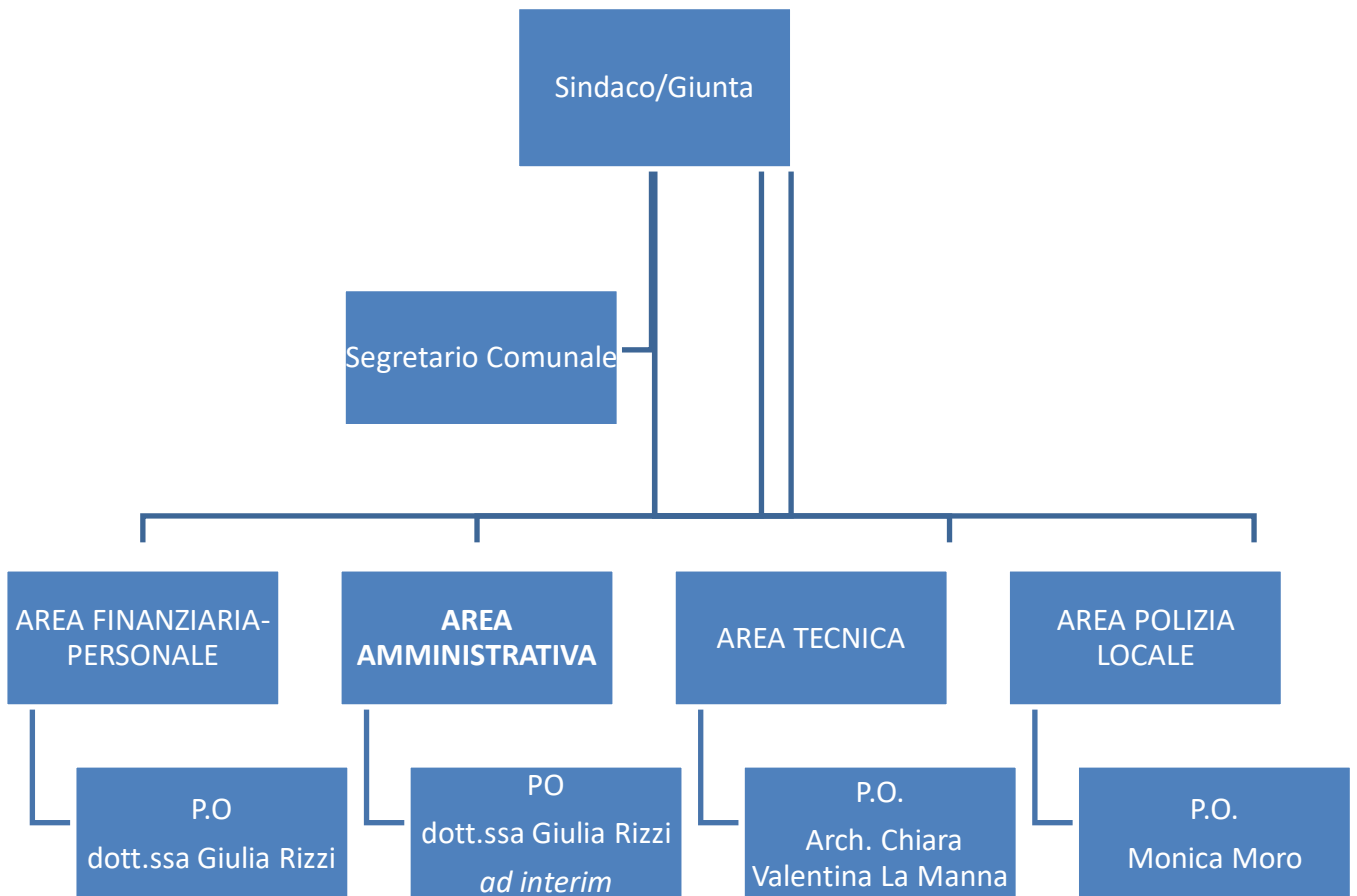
Sindaco/Giunta

Segretario Comunale

AREA FINANZIARIA-PERSONALE

AREA AMMINISTRATIVA

AREA TECNICA

AREA POLIZIA LOCALE

P.O
dott.ssa Giulia Rizzi

PO
dott.ssa Giulia Rizzi
*ad interim*

P.O.
Arch. Chiara Valentina La Manna

P.O.
Monica Moro